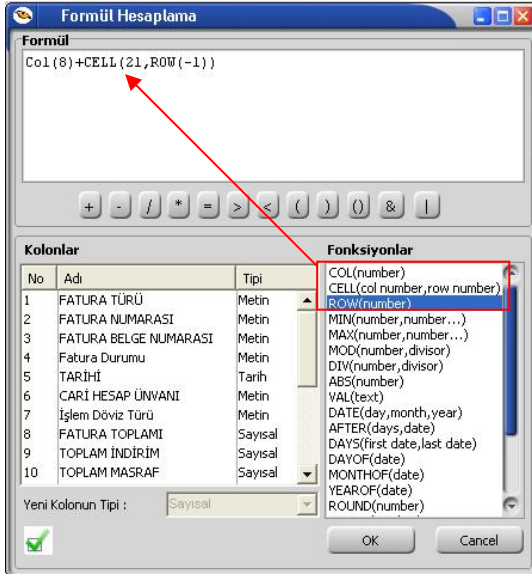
Formül Hesaplama

Formül

Col(8)+CELL(21,ROW(-1))

+ - / * = > < ( ) () & |

Kolonlar

| No | Adı | Tipi |
|---|---|---|
| 1 | FATURA TÜRÜ | Metin |
| 2 | FATURA NUMARASI | Metin |
| 3 | FATURA BELGE NUMARASI | Metin |
| 4 | Fatura Durumu | Metin |
| 5 | TARİHİ | Tarih |
| 6 | CARİ HESAP ÜNVANI | Metin |
| 7 | İşlem Döviz Türü | Metin |
| 8 | FATURA TOPLAMI | Sayısal |
| 9 | TOPLAM İNDİRİM | Sayısal |
| 10 | TOPLAM MASRAF | Sayısal |

Yeni Kolonun Tipi : Sayısal

Fonksiyonlar

COL(number)
CELL(col number,row number)
ROW(number)
MIN(number,number...)
MAX(number,number...)
MOD(number,divisor)
DIV(number,divisor)
ABS(number)
VAL(text)
DATE(day,month,year)
AFTER(days,date)
DAYS(first date,last date)
DAYOF(date)
MONTHOF(date)
YEAROF(date)
ROUND(number)

OK

Cancel